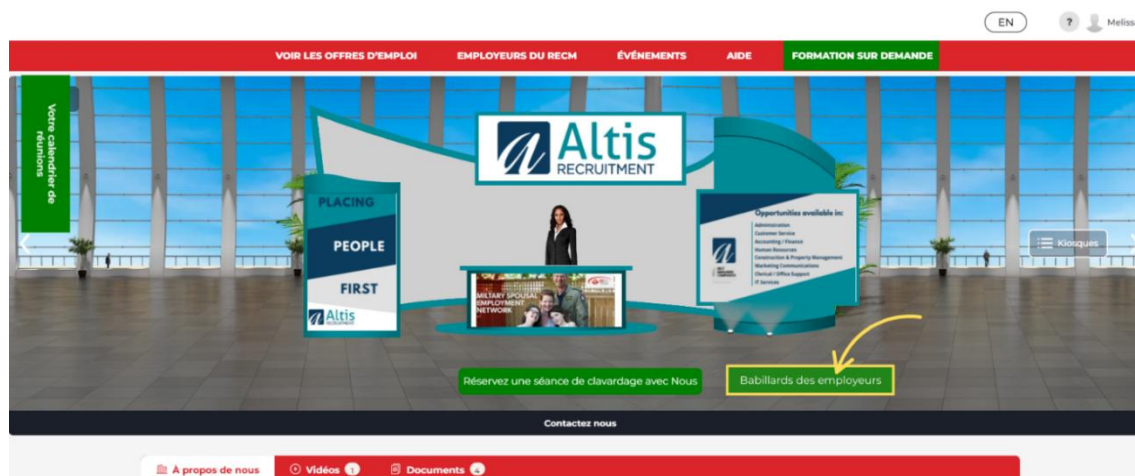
EN ? Meliss

VOIR LES OFFRES D'EMPLOI EMPLOYEURS DU RECM ÉVÉNEMENTS AIDE FORMATION SUR DEMANDE

Votre calendrier de réunions

Altis RECRUITMENT

PLACING PEOPLE FIRST

Altis RECRUITMENT

MILITARY SPOUSAL EMPLOYMENT NETWORK

Opportunities available in:
Administration
Customer Service
Accounting / Finance
Human Resources
Construction & Property Management
Marketing Communications
Clerical / Office Support
IT Services

Kiosques

Réservez une séance de clavardage avec Nous

Babillards des employeurs

Contactez nous

À propos de nous Vidéos 1 Documents 4